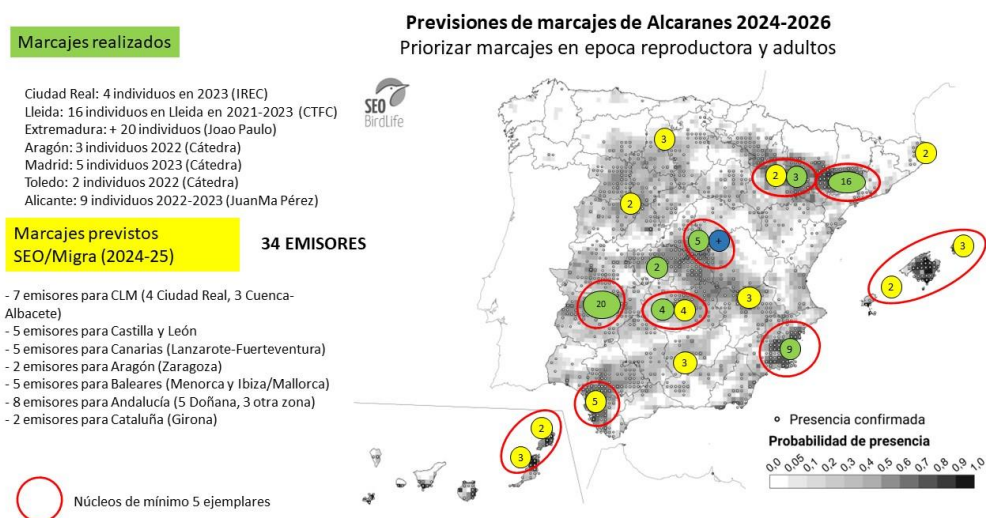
Previsiones de marcajes de Alcaranes 2024-2026
Priorizar marcajes en epoca reproductora y adultos

Marcajes realizados

Ciudad Real: 4 individuos en 2023 (IREC)
Lleida: 16 individuos en Lleida en 2021-2023 (CTFC)
Extremadura: + 20 individuos (Joao Paulo)
Aragón: 3 individuos 2022 (Cátedra)
Madrid: 5 individuos 2023 (Cátedra)
Toledo: 2 individuos 2022 (Cátedra)
Alicante: 9 individuos 2022-2023 (JuanMa Pérez)

SEO BirdLife

Marcajes previstos SEO/Migra (2024-25)

34 EMISORES

- 7 emisores para CLM (4 Ciudad Real, 3 Cuenca-Albacete)
- 5 emisores para Castilla y León
- 5 emisores para Canarias (Lanzarote-Fuerteventura)
- 2 emisores para Aragón (Zaragoza)
- 5 emisores para Baleares (Menorca y Ibiza/Mallorca)
- 8 emisores para Andalucía (5 Doñana, 3 otra zona)
- 2 emisores para Cataluña (Girona)

Núcleos de mínimo 5 ejemplares

3
2
2
3
16
5
+
2
3
2
20
4
4
3
9
3
5
2
3

Presencia confirmada
Probabilidad de presencia
0.0 0.05 0.1 0.2 0.3 0.4 0.5 0.6 0.7 0.8 0.9 1.0